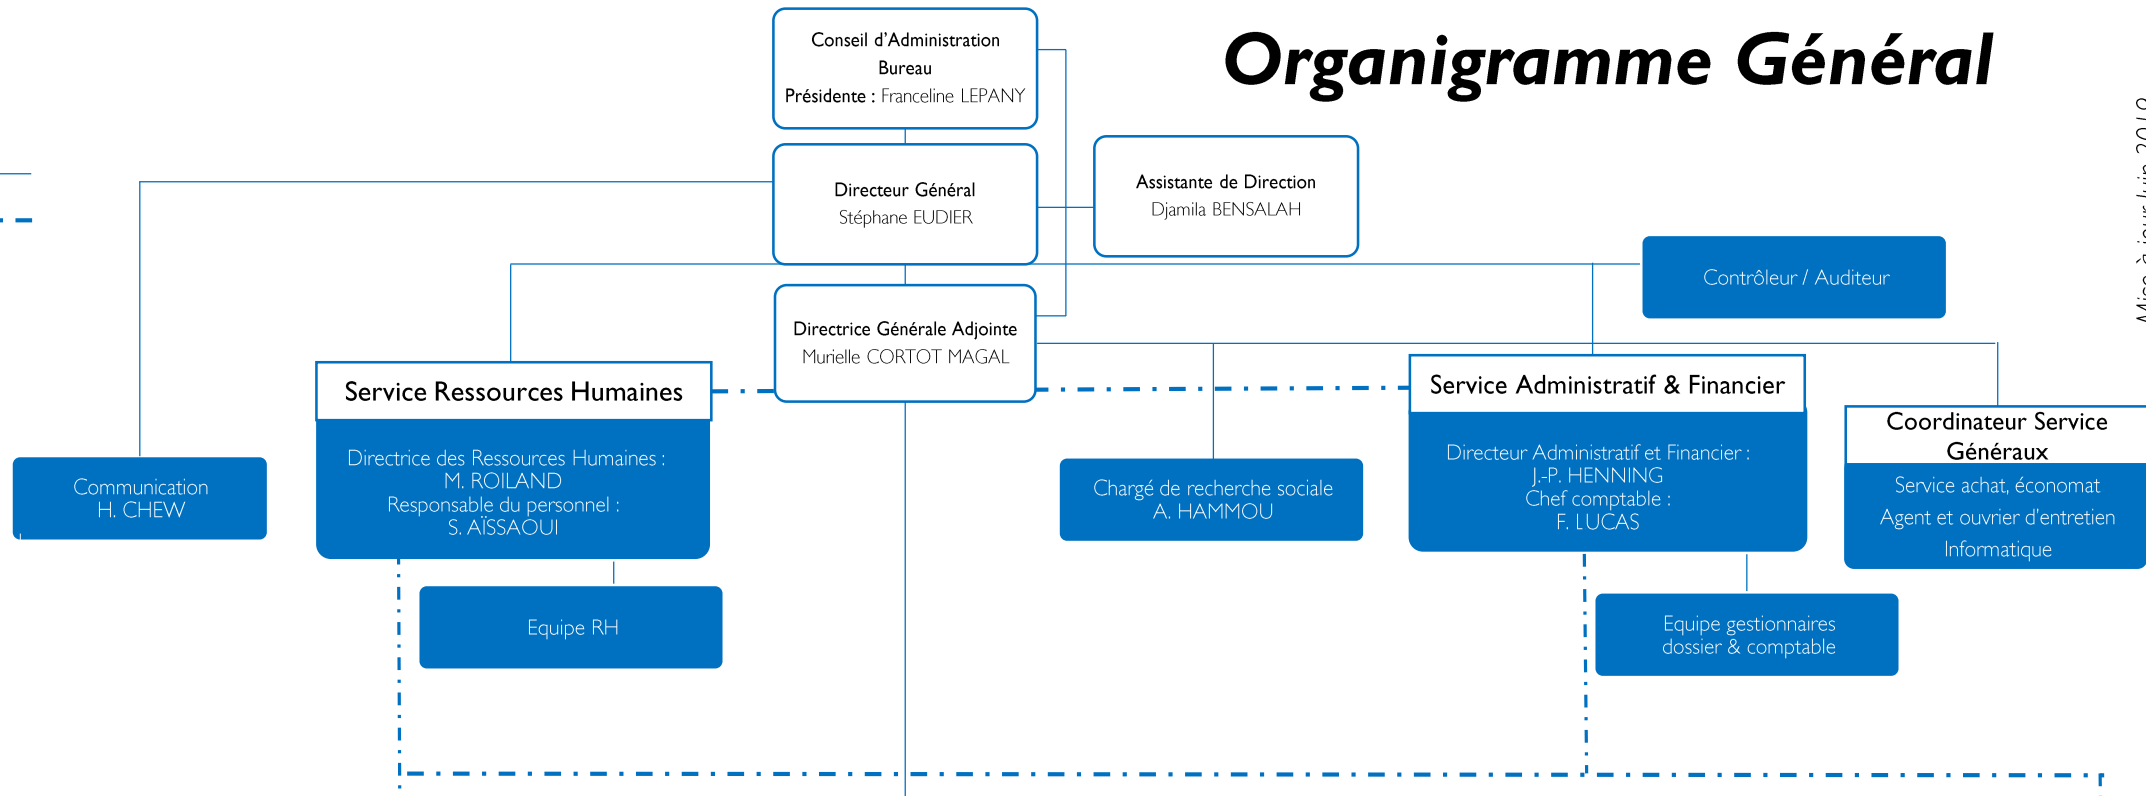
Organigramme Général

Conseil d'Administration
Bureau
Présidente : Franceline LEPANY

Directeur Général
Stéphane EUDIER

Assistante de Direction
Djamila BENSALAH

Contrôleur / Auditeur

Directrice Générale Adjointe
Murielle CORTOT MAGAL

Service Ressources Humaines

Directrice des Ressources Humaines :
M. ROILAND
Responsable du personnel :
S. AÏSSAOUI

Equipe RH

Communication
H. CHEW

Chargé de recherche sociale
A. HAMMOU

Service Administratif & Financier

Directeur Administratif et Financier :
J.-P. HENNING
Chef comptable :
F. LUCAS

Equipe gestionnaires
dossier & comptable

Coordinateur Service Généraux

Service achat, économat
Agent et ouvrier d'entretien
Informatique

Mise à jour Juin 2019